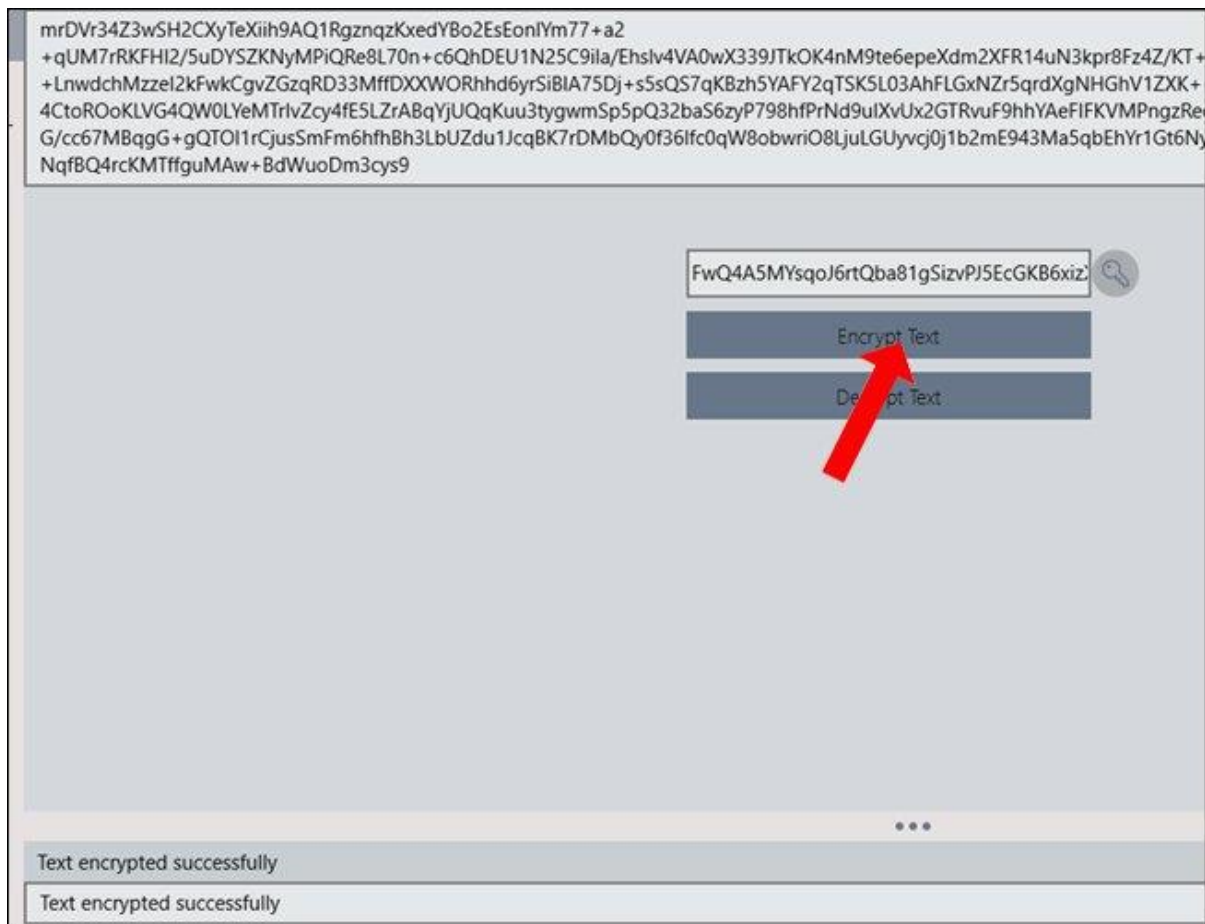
mrDVr34Z3wSH2CXyTeXiih9AQ1RgznqzKxedYBo2EsEonlYm77+a2
+qUM7rRKFHI2/5uDYSZKNyMPiQRe8L70n+c6QhDEU1N25C9ila/Ehslv4VA0wX339JTkOK4nM9te6epeXdm2XFR14uN3kpr8Fz4Z/KT+
+LnwdchMzzel2kFwkCgvZGzqRD33MffDXXWORhhd6yrSiBIA75Dj+s5sQS7qKBzh5YAFY2qTSK5L03AhFLGxNZr5qrdXgNHGhV1ZXK+
4CtoROoKLVG4QW0LYeMTrlvZcy4fE5LZrABqYjUQqKuu3tygwmSp5pQ32baS6zyP798hfPrNd9ulXvUx2GTRvuF9hhYAeFIFKVMPngzRe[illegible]
G/cc67MBqgG+gQTOI1rCjusSmFm6hfhBh3LbUZdu1JcqBK7rDMbQy0f36lfc0qW8obwriO8LjuLGUyvcj0j1b2mE943Ma5qbEhYr1Gt6N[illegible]
NqfBQ4rcKMTffguMAw+BdWuoDm3cys9

FwQ4A5MYsqoJ6rtQba81gSizvPJ5EcGKB6xiz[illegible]

Encrypt Text

De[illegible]pt Text

•••

Text encrypted successfully

Text encrypted successfully